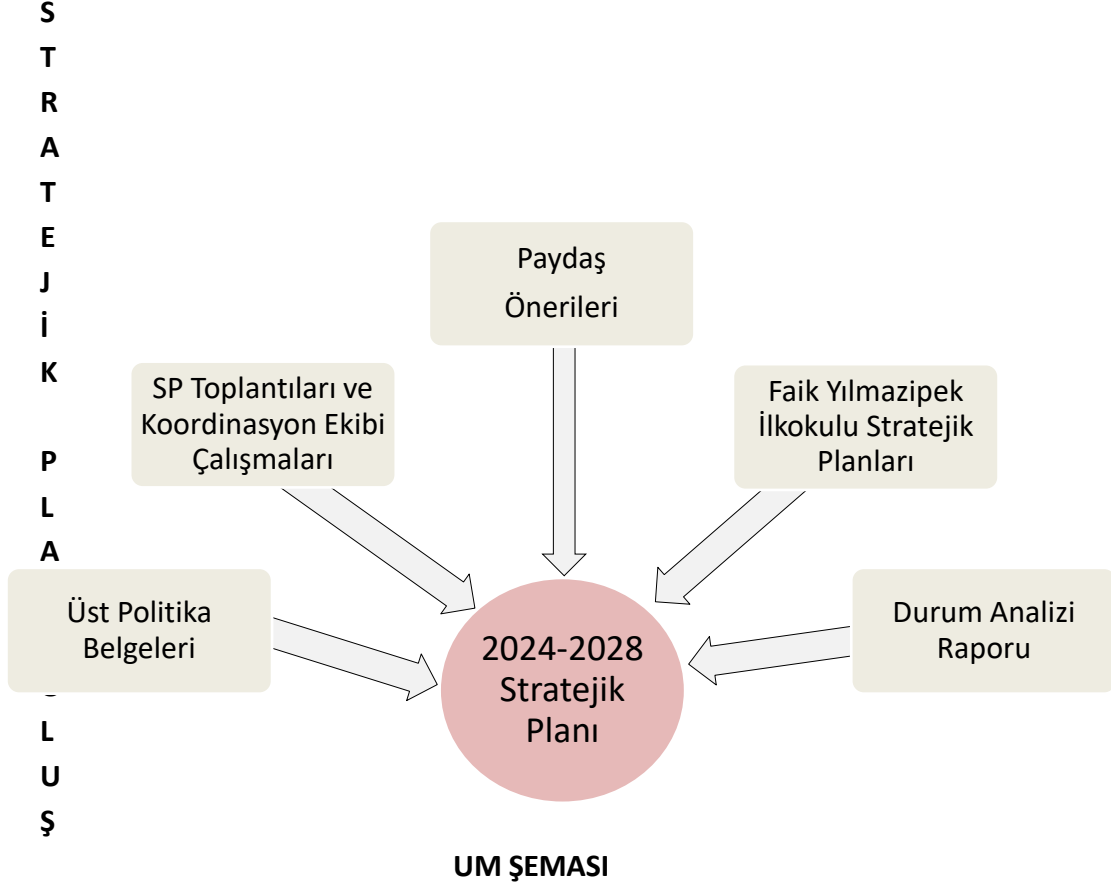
S
T
R
A
T
E
J
İ
K

P
L
A
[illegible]
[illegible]
L
U
Ş

Paydaş Önerileri

SP Toplantıları ve Koordinasyon Ekibi Çalışmaları

Faik Yılmazipek İlkokulu Stratejik Planları

Üst Politika Belgeleri

2024-2028 Stratejik Planı

Durum Analizi Raporu

UM ŞEMASI